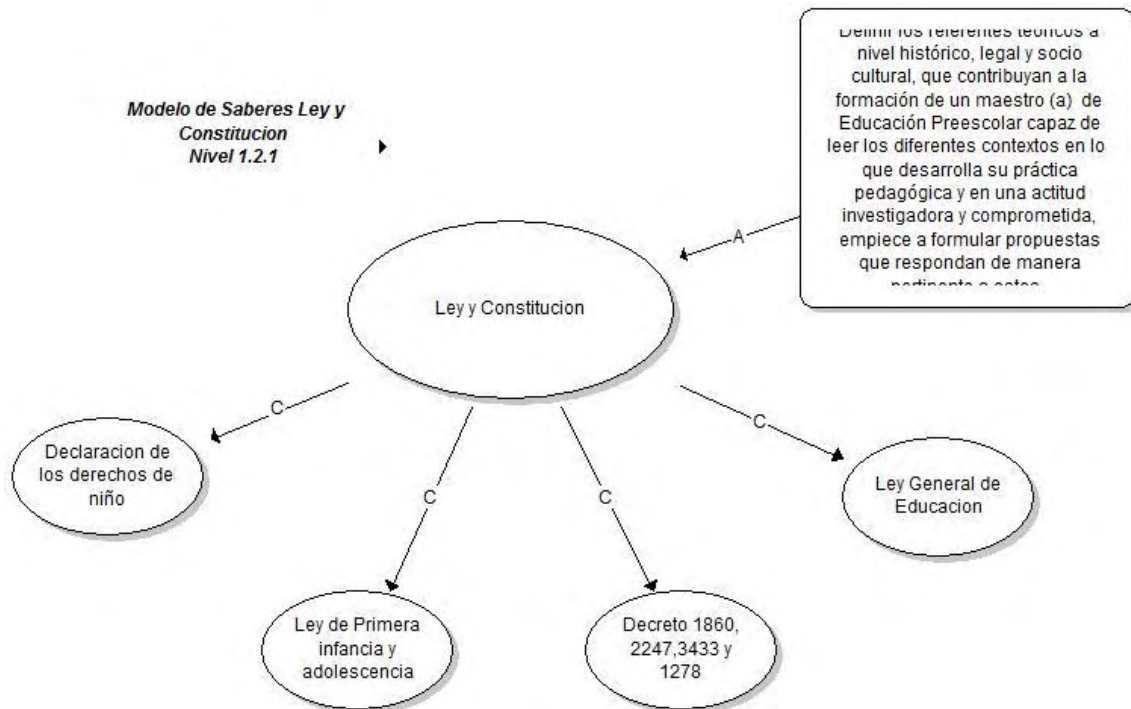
Modelo de Saberes Ley y Constitucion
Nivel 1.2.1

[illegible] los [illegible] a nivel histórico, legal y socio cultural, que contribuyan a la formación de un maestro (a) de Educación Preescolar capaz de leer los diferentes contextos en lo que desarrolla su práctica pedagógica y en una actitud investigadora y comprometida, empiece a formular propuestas que respondan de manera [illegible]

A

Ley y Constitucion

C

C

C

C

Declaracion de los derechos de niño

Ley General de Educacion

Ley de Primera infancia y adolescencia

Decreto 1860, 2247,3433 y 1278